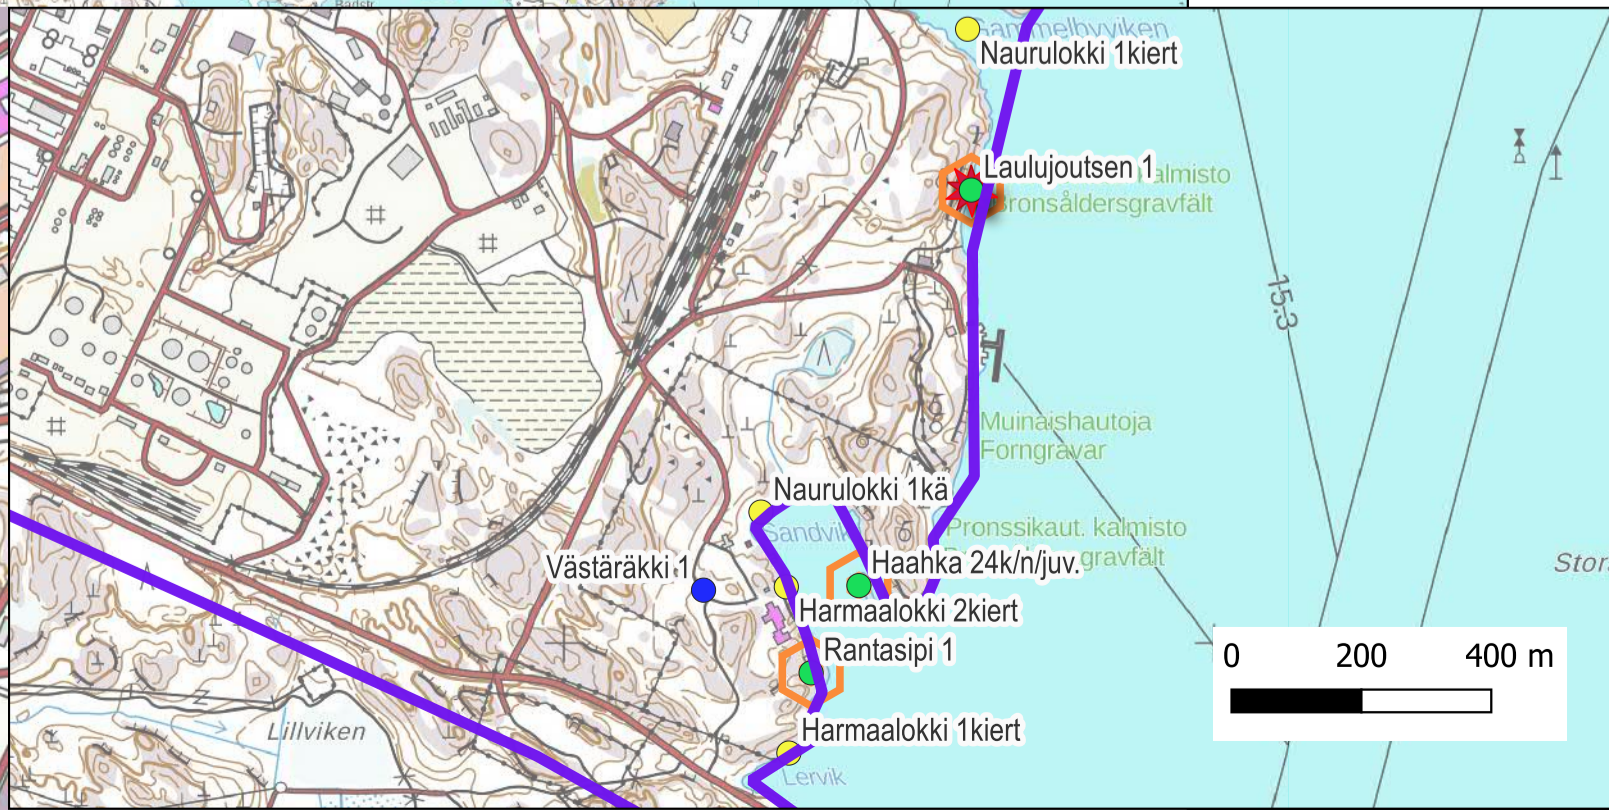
Badstr

Gammelbyviken

Naurulokki 1kiert

Laulujoutsen 1

kalmisto

Bronsåldersgravfält

15.3

30

Muinaishautoja

Forngravar

Naurulokki 1kä

Sandvik

Pronssikaut. kalmisto

gravfält

Stor

Västäräkki 1

Haahka 24k/n/juv.

Harmaalokki 2kiert

Rantasipi 1

Harmaalokki 1kiert

Lillviken

Lervik

0 200 400 m